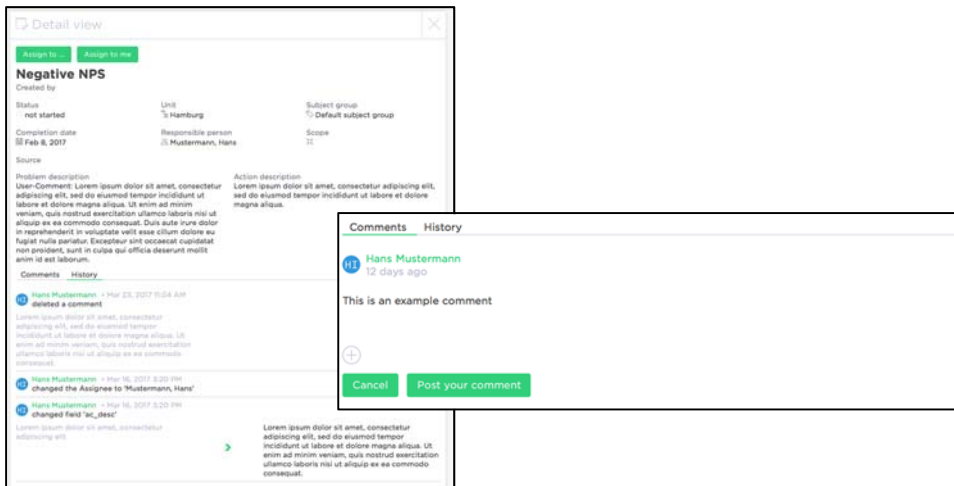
Detail view

Assign to ... Assign to me

Negative NPS

Created by

Status
not started

Unit
Hamburg

Subject group
Default subject group

Completion date
Feb 8, 2017

Responsible person
Mustermann, Hans

Scope

Source

Problem description
User-Comment: Lorem ipsum dolor sit amet, consectetur adipiscing elit, sed do eiusmod tempor incididunt ut labore et dolore magna aliqua. Ut enim ad minim veniam, quis nostrud exercitation ullamco laboris nisi ut aliquip ex ea commodo consequat. Duis aute irure dolor in reprehenderit in voluptate velit esse cillum dolore eu fugiat nulla pariatur. Excepteur sint occaecat cupidatat non proident, sunt in culpa qui officia deserunt mollit anim id est laborum.

Action description
Lorem ipsum dolor sit amet, consectetur adipiscing elit, sed do eiusmod tempor incididunt ut labore et dolore magna aliqua.

Comments History

HM Hans Mustermann • Mar 23, 2017 11:04 AM
deleted a comment
Lorem ipsum dolor sit amet, consectetur adipiscing elit, sed do eiusmod tempor incididunt ut labore et dolore magna aliqua. Ut enim ad minim veniam, quis nostrud exercitation ullamco laboris nisi ut aliquip ex ea commodo consequat.

HM Hans Mustermann • Mar 16, 2017 3:20 PM
changed the Assignee to 'Mustermann, Hans'

HM Hans Mustermann • Mar 16, 2017 3:20 PM
changed field 'ac_desc'
Lorem ipsum dolor sit amet, consectetur adipiscing elit

Lorem ipsum dolor sit amet, consectetur adipiscing elit, sed do eiusmod tempor incididunt ut labore et dolore magna aliqua. Ut enim ad minim veniam, quis nostrud exercitation ullamco laboris nisi ut aliquip ex ea commodo consequat.

Comments History

HI Hans Mustermann
12 days ago

This is an example comment

Cancel Post your comment